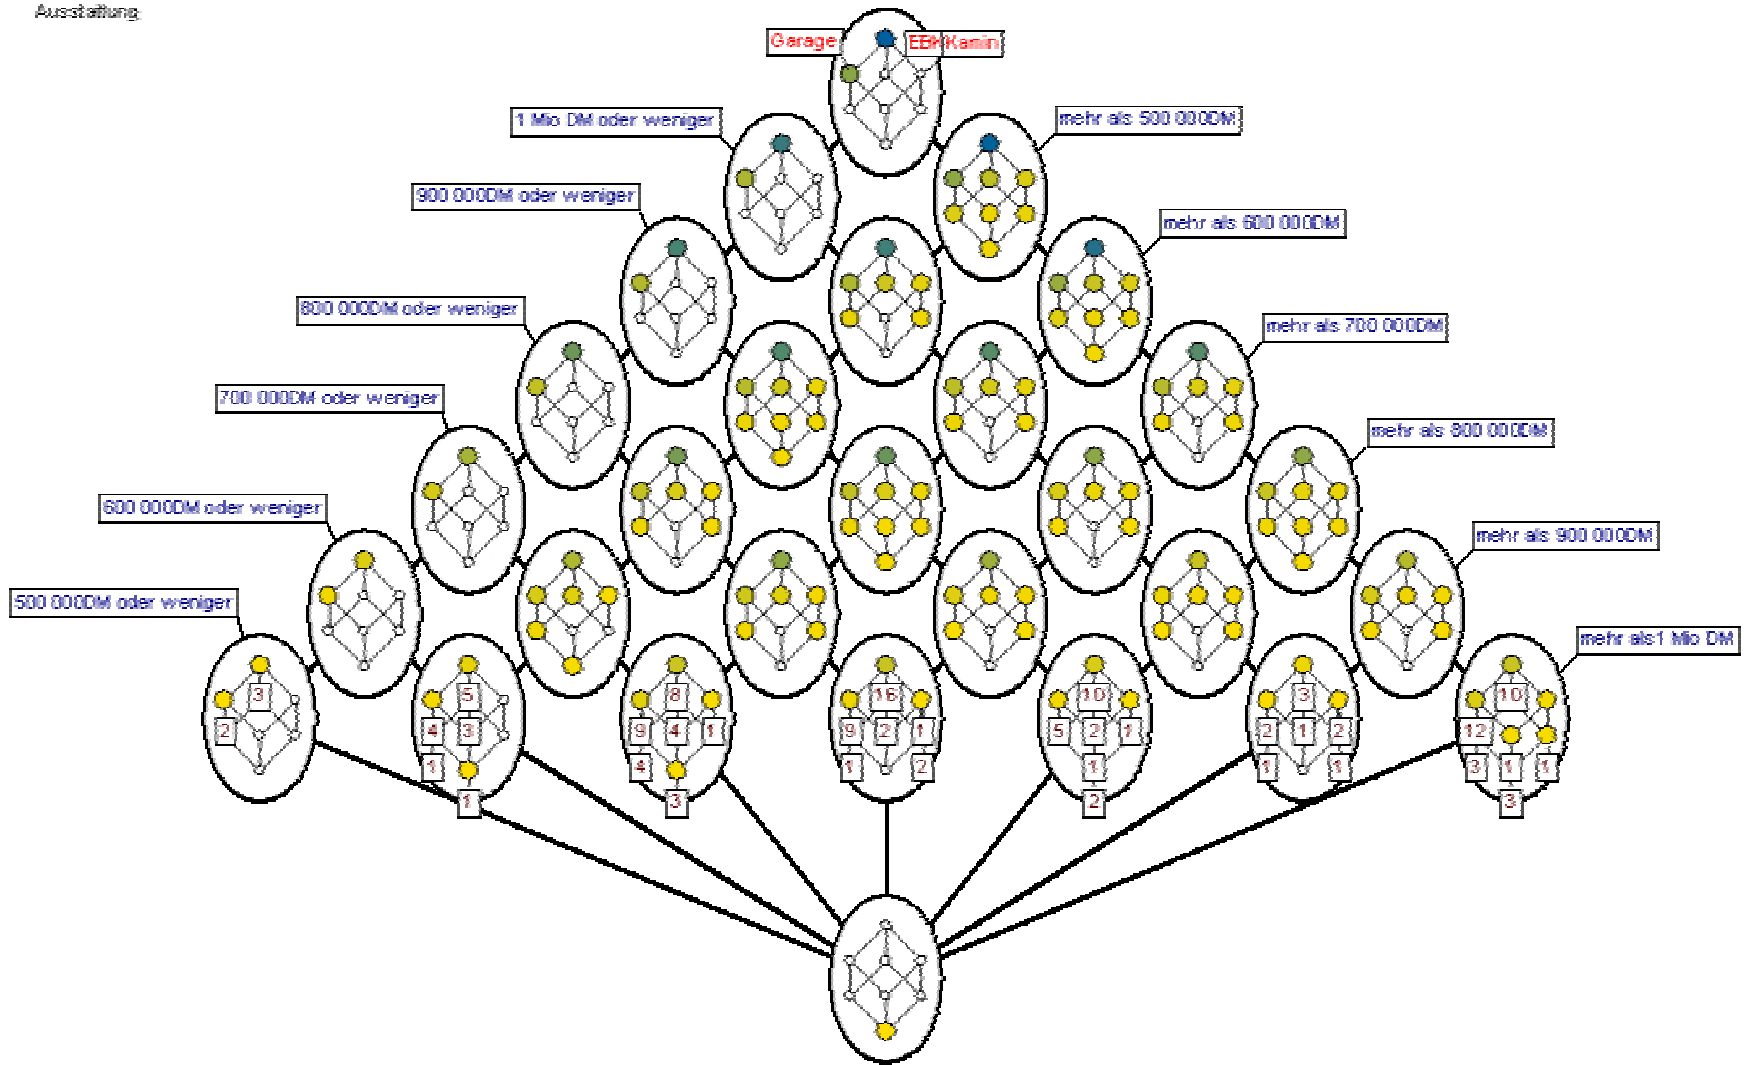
Ausstattung

Garage

EBK Kamin

1 Mio DM oder weniger

mehr als 500 000DM

900 000DM oder weniger

mehr als 600 000DM

800 000DM oder weniger

mehr als 700 000DM

700 000DM oder weniger

mehr als 800 000DM

600 000DM oder weniger

mehr als 900 000DM

500 000DM oder weniger

mehr als1 Mio DM

3
2

5
4
3
1
1

8
9
4
1
4
3

16
9
2
1
1
2

10
5
2
1
1
2

3
2
1
2
1
1

10
12
3
1
1
3